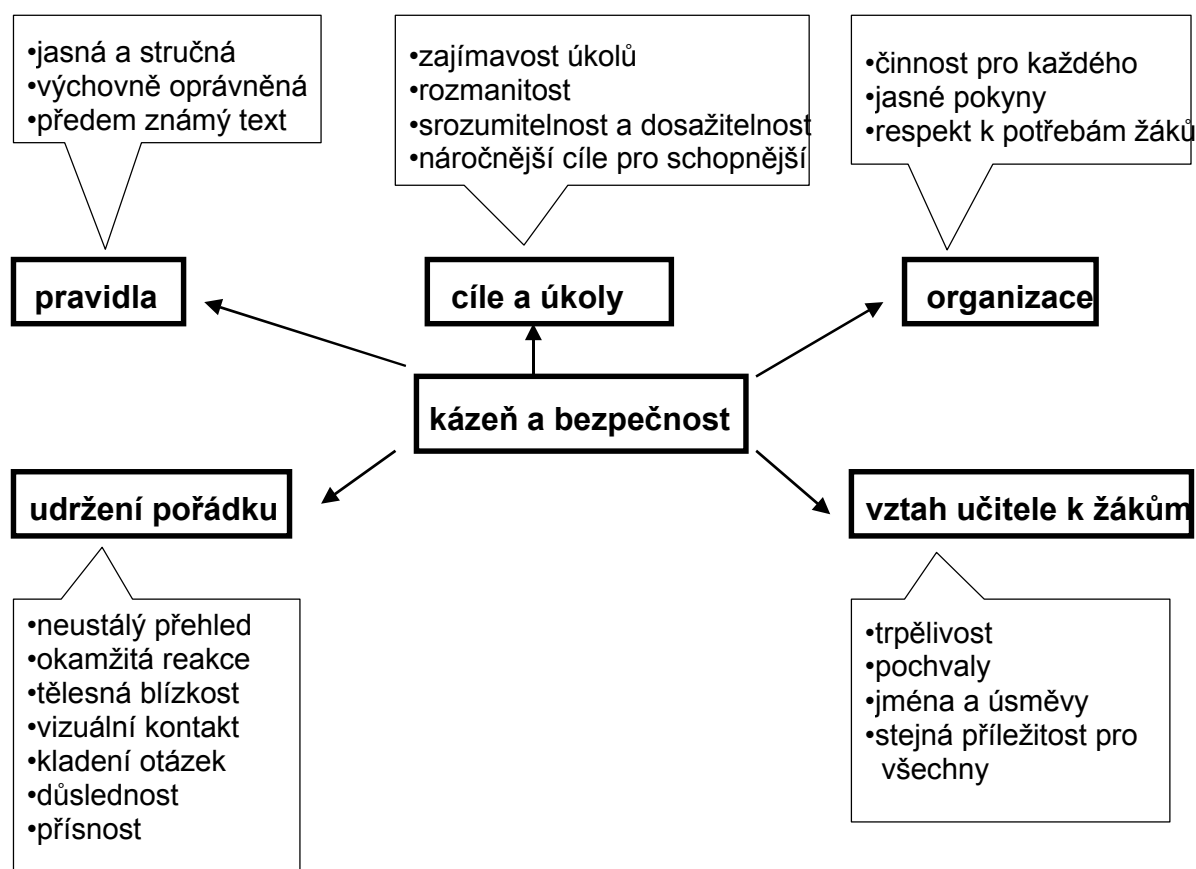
•jasná a stručná
•výchovně oprávněná
•předem známý text

•zajímavost úkolů
•rozmanitost
•srozumitelnost a dosažitelnost
•náročnější cíle pro schopnější

•činnost pro každého
•jasné pokyny
•respekt k potřebám žáků

pravidla

cíle a úkoly

organizace

kázeň a bezpečnost

udržení pořádku

vztah učitele k žákům

•neustálý přehled
•okamžitá reakce
•tělesná blízkost
•vizuální kontakt
•kladení otázek
•důslednost
•přísnost

•trpělivost
•pochvaly
•jména a úsměvy
•stejná příležitost pro všechny